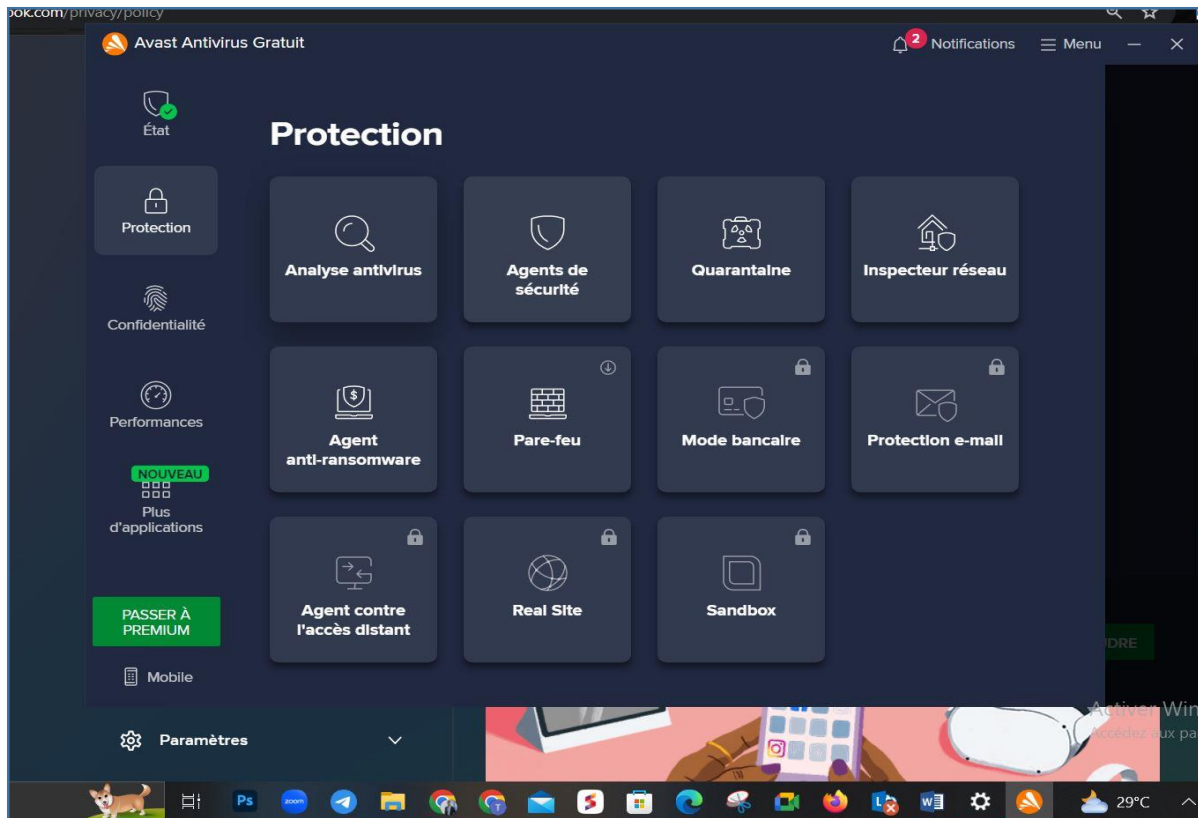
ook.com/privacy/policy

Avast Antivirus Gratuit

2 Notifications ☰ Menu — ✕

État

Protection

Confidentialité

Performances

NOUVEAU

Plus d'applications

PASSER À PREMIUM

Mobile

Paramètres

Protection

Analyse antivirus

Agents de sécurité

Quarantaine

Inspecteur réseau

Agent anti-ransomware

Pare-feu

Mode bancaire

Protection e-mail

Agent contre l'accès distant

Real Site

Sandbox

NDRE

Activer Win

Accédez aux pa

Ps

zoom

29°C